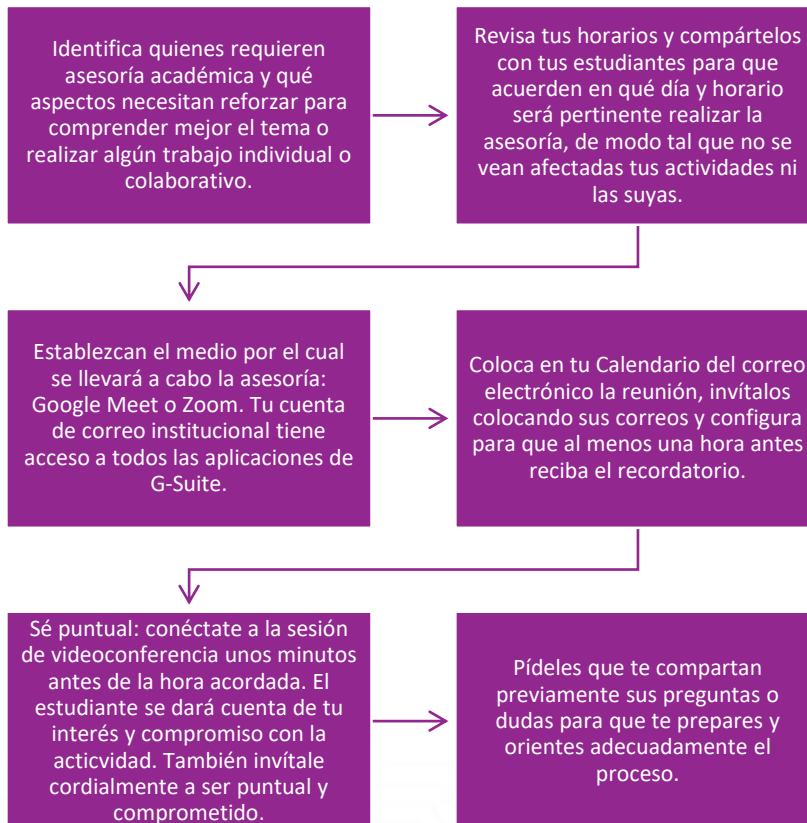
Identifica quienes requieren asesoría académica y qué aspectos necesitan reforzar para comprender mejor el tema o realizar algún trabajo individual o colaborativo.

Revisa tus horarios y compártelos con tus estudiantes para que acuerden en qué día y horario será pertinente realizar la asesoría, de modo tal que no se vean afectadas tus actividades ni las suyas.

Establezcan el medio por el cual se llevará a cabo la asesoría: Google Meet o Zoom. Tu cuenta de correo institucional tiene acceso a todos las aplicaciones de G-Suite.

Coloca en tu Calendario del correo electrónico la reunión, invítalos colocando sus correos y configura para que al menos una hora antes reciba el recordatorio.

Sé puntual: conéctate a la sesión de videoconferencia unos minutos antes de la hora acordada. El estudiante se dará cuenta de tu interés y compromiso con la acticvidad. También invítale cordialmente a ser puntual y comprometido.

Pídeles que te compartan previamente sus preguntas o dudas para que te prepares y orientes adecuadamente el proceso.